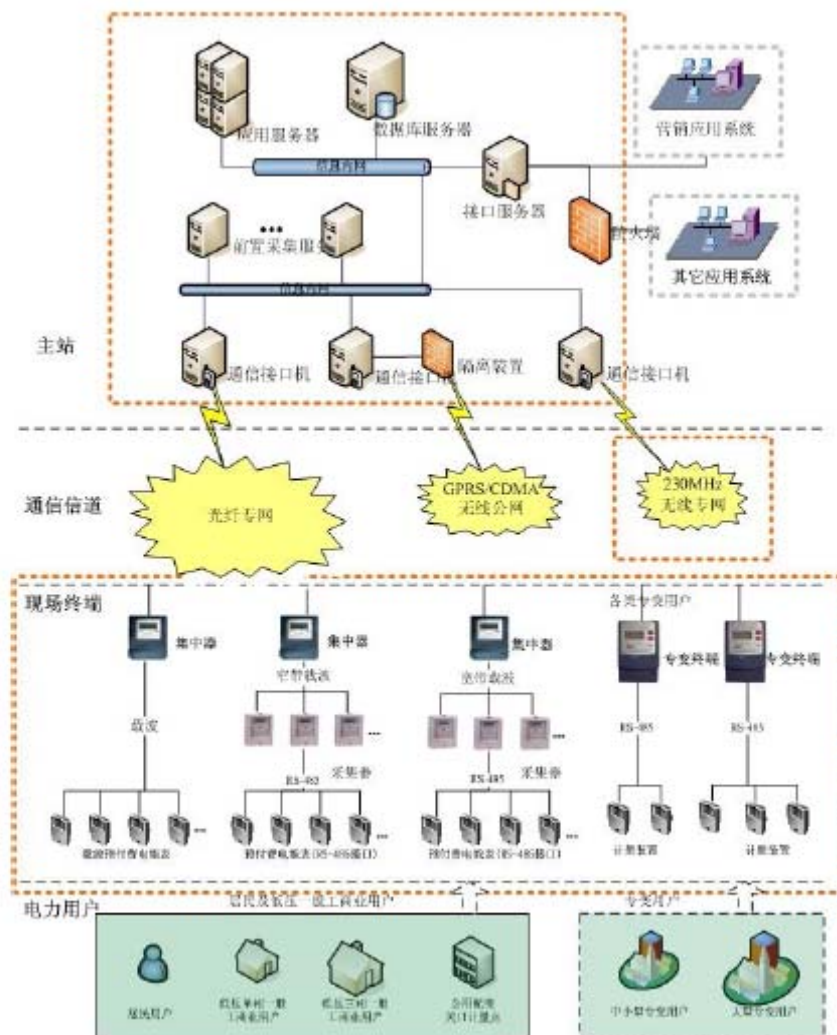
应用服务器
数据库服务器
营销应用系统
信息内网
接口服务器
防火墙
其它应用系统
前置采集服务器
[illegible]
主站
通信接口机
通信接口机
隔离装置
通信接口机
通信信道
光纤专网
GPRS/CDMA 无线公网
230MHz 无线专网
现场终端
集中器
集中器
集中器
各类专变用户
宽带载波
宽带载波
载波
专变终端
专变终端
采集器
采集器
RS-485
RS-485
RS-485
RS-485
载波预付费电能表
预付费电能表(RS-485接口)
预付费电能表(RS-485接口)
计量装置
计量装置
电力用户
居民及低压一般工商业用户
专变用户
居民用户
低压单相一般工商业用户
低压三相一般工商业用户
公用配变关口计量点
中小型专变用户
大型专变用户